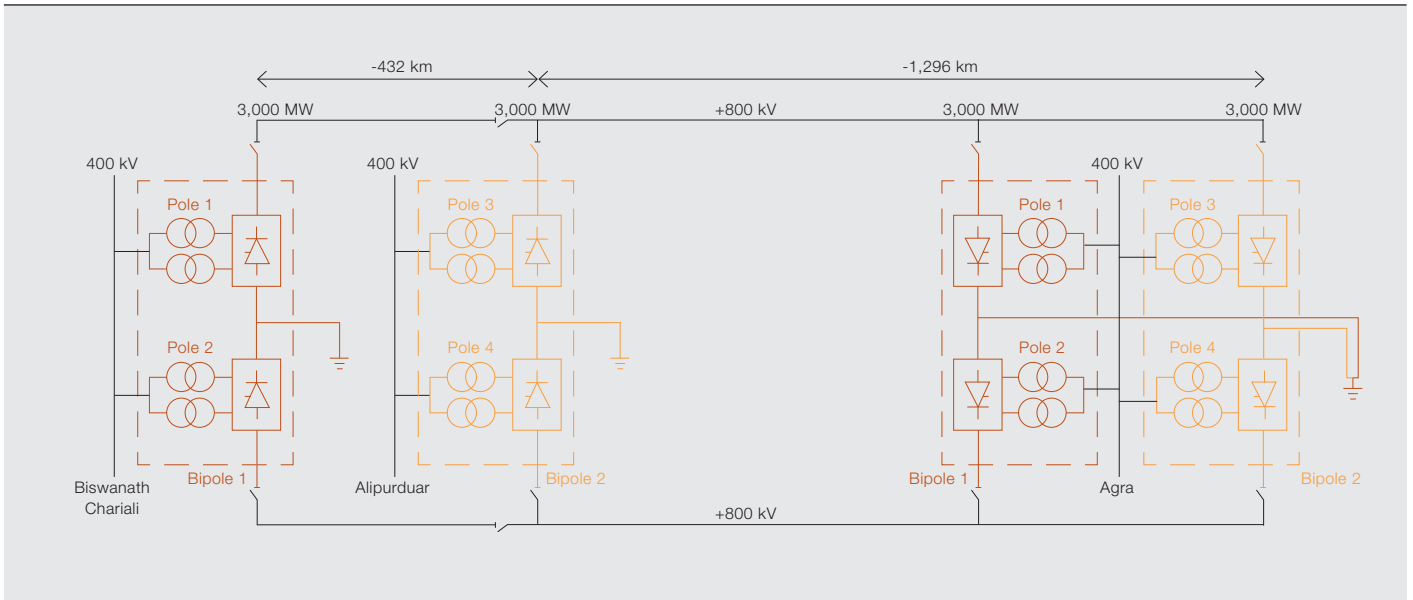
-432 km

-1,296 km

3,000 MW

3,000 MW

+800 kV

3,000 MW

3,000 MW

400 kV

Pole 1

Pole 2

Biswanath Chariali

Bipole 1

400 kV

Pole 3

Pole 4

Alipurduar

Bipole 2

Pole 1

Pole 2

Bipole 1

400 kV

Agra

Pole 3

Pole 4

Bipole 2

+800 kV